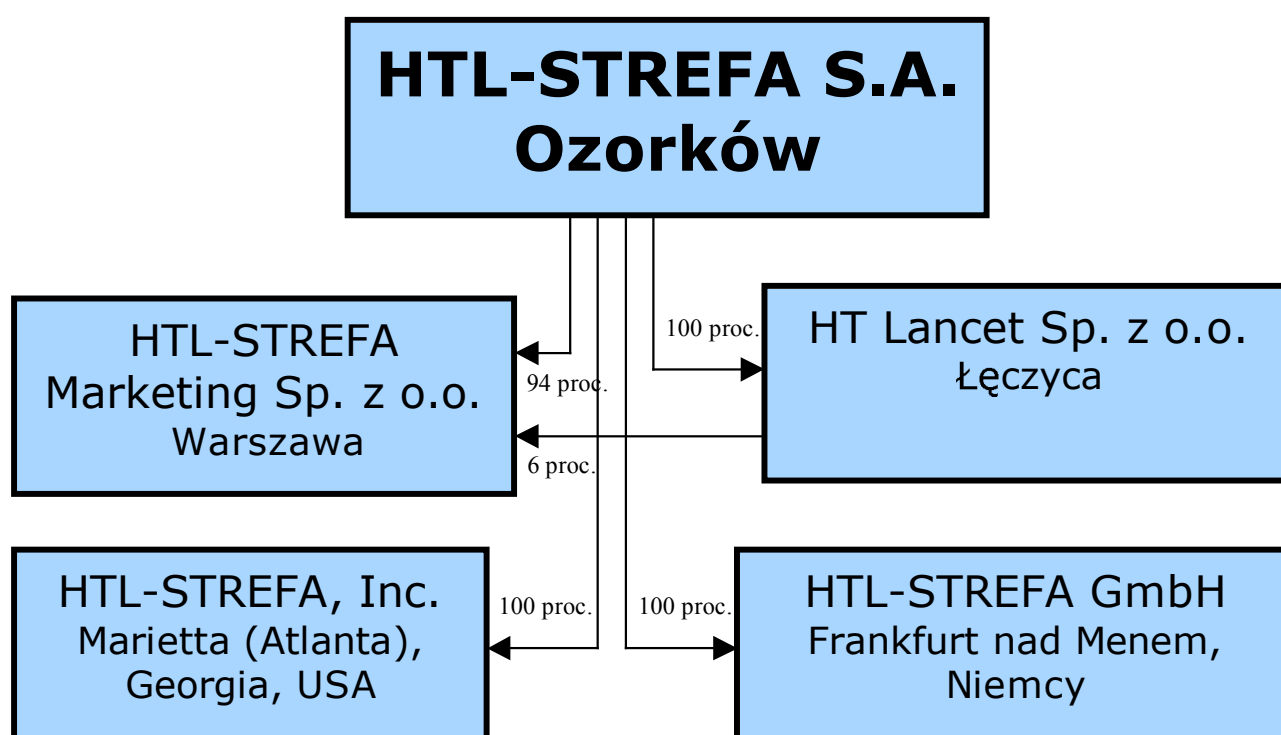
HTL-STREFA S.A.
Ozorków

HTL-STREFA
Marketing Sp. z o.o.
Warszawa

94 proc.

6 proc.

100 proc.

HT Lancet Sp. z o.o.
Łęczyca

HTL-STREFA, Inc.
Marietta (Atlanta),
Georgia, USA

100 proc.

100 proc.

HTL-STREFA GmbH
Frankfurt nad Menem,
Niemcy